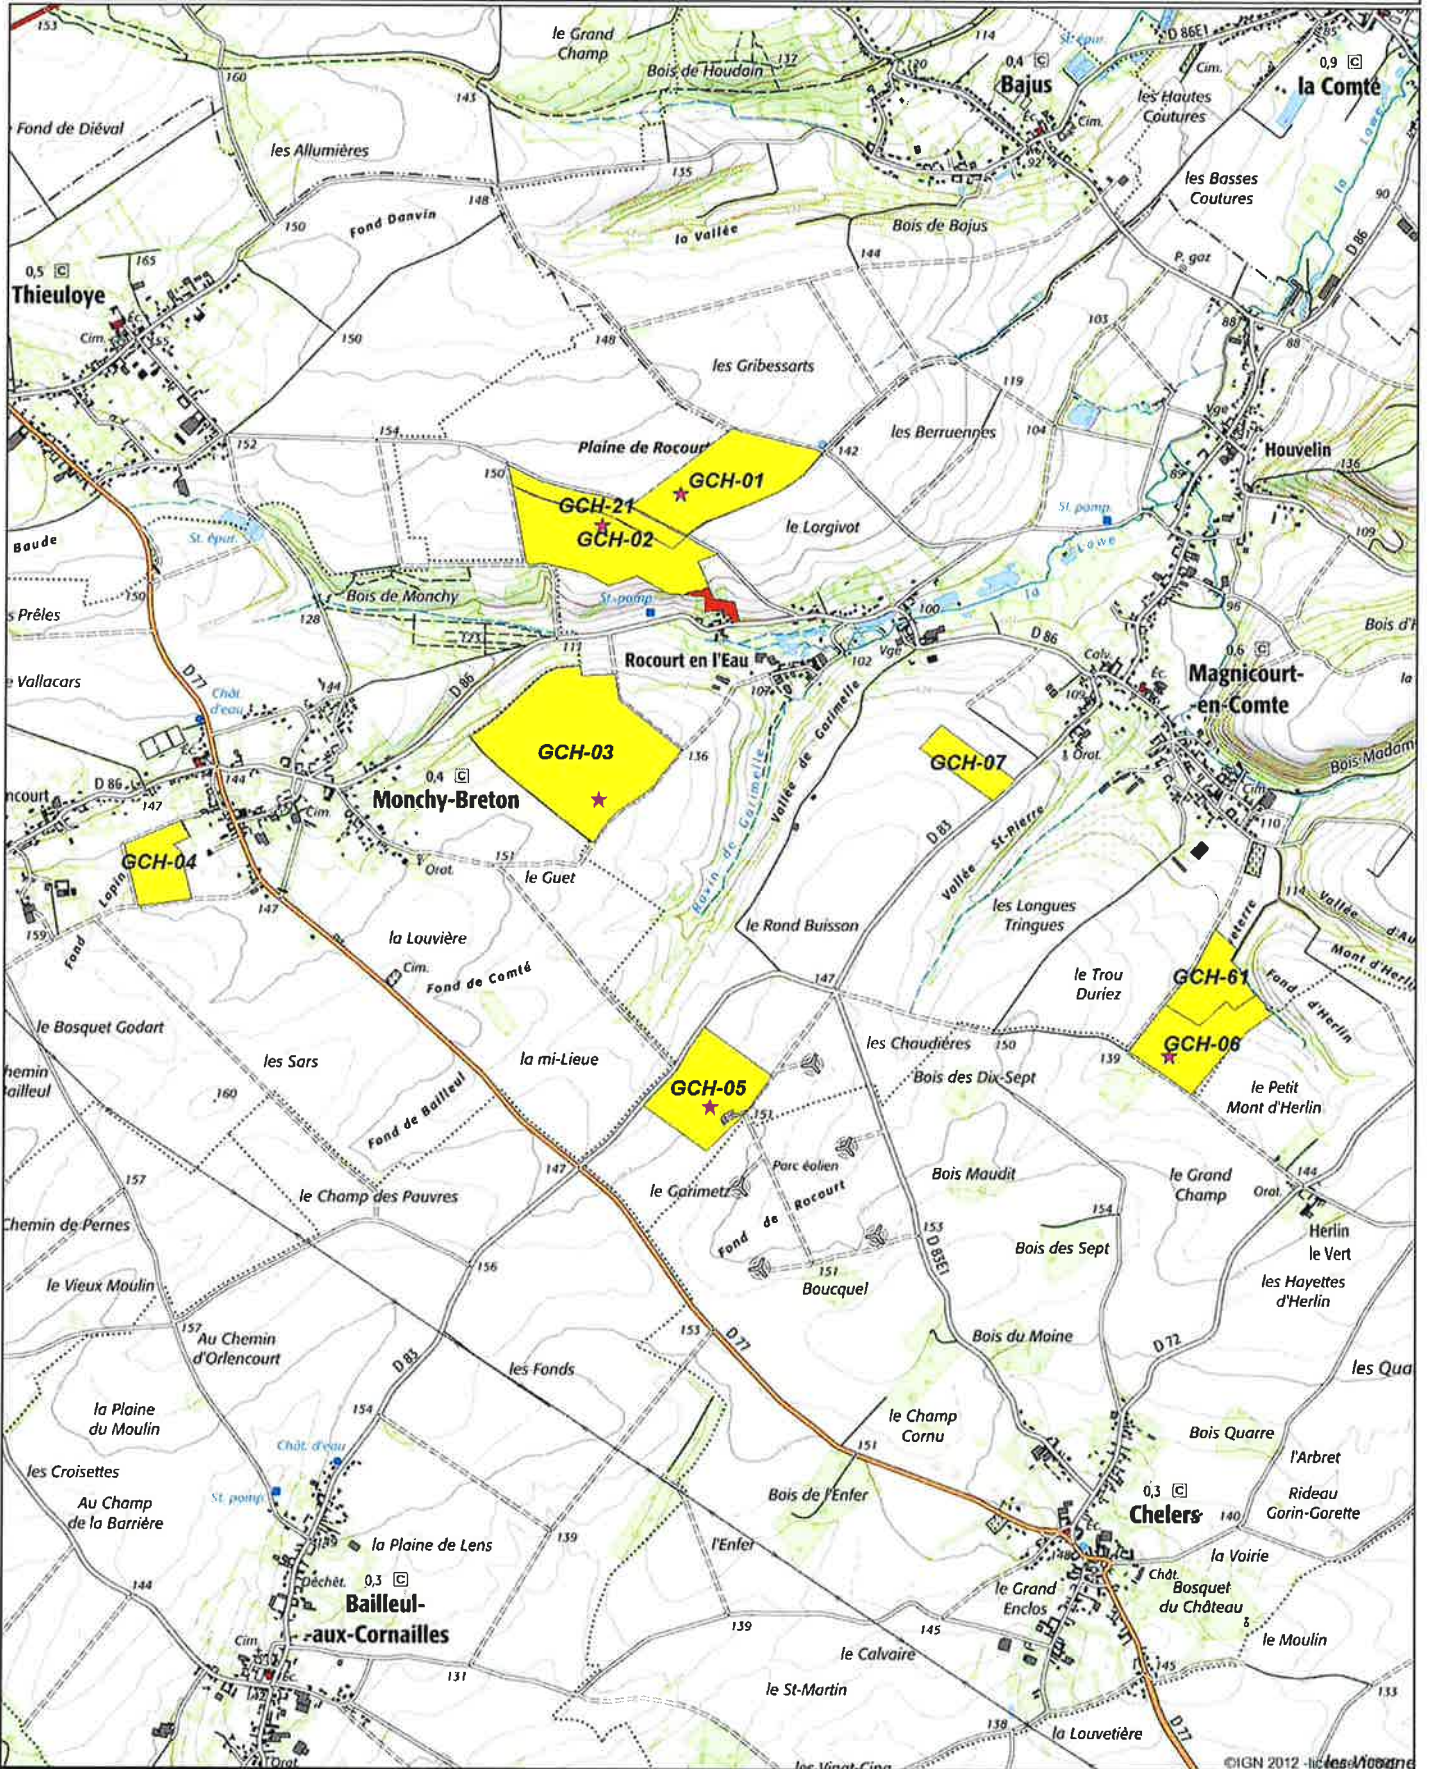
153
le Grand Champ
Bois de Houdain
137
114
0,4 C
Bajus
St. épur.
D 86E1
Cim.
0,9 C
la Comté
160
143
130
les Hautes Coutures
Fond de Diéval
les Allumières
Cim.
92
les Basses Coutures
135
148
Fond Danvin
la Vallée
Bois de Bajus
90
150
144
D 86
0,5 C
165
Thieuloye
P. gaz
103
Cim.
150
148
88
Éc.
les Gribessarts
88
119
152
154
Plaine de Rocourt
142
les Berruennes
104
Vge
Houvelin
136
150
GCH-01
GCH-21
GCH-02
le Lorgivot
St. pomp.
109
Boude
St. épur.
la Lawe
Bois de Monchy
St.-pomp.
100
la
96
Prêles
128
150
Bois d'
123
111
Rocourt en l'Eau
D 86
0,6 C
Vallacars
D 86
102
Vge
Calv.
Magnicourt-en-Comte
la
Chât. d'eau
144
107
109
D 77
Éc.
GCH-03
136
Vallée de Garimelle
GCH-07
Orat.
Bois Madame
Éc.
144
0,4 C
Monchy-Breton
D 86
147
Cim.
ncourt
Cim.
110
GCH-04
Orat.
151
D 83
Ravin de Garimelle
Vallée St-Pierre
Lapin
le Guet
147
Vallée
159
Fond
la Louvière
le Rond Buisson
les Longues Tringues
Pierre
d'Au
Cim.
Fond de Comté
147
le Trou Duriez
GCH-61
Fond d'Herlin
Mont d'Herlin
le Bosquet Godart
les Chaudières
150
GCH-06
139
hemin ailleul
les Sars
la mi-Lieue
Bois des Dix-Sept
le Petit Mont d'Herlin
160
Fond de Bailleul
GCH-05
151
Parc éolien
Bois Maudit
le Grand Champ
144
157
147
le Champ des Pauvres
le Garimetz
Fond de Rocourt
Orat.
Cim.
154
153
Chemin de Pernes
Bois des Sept
Herlin le Vert
D 83E1
151
le Vieux Moulin
156
Boucquel
les Hayettes d'Herlin
157
Au Chemin d'Orlencourt
153
D 77
Bois du Moine
D 83
D 72
les Fonds
les Qua
la Plaine du Moulin
154
le Champ Cornu
Chât. d'eau
151
Bois Quarre
les Croisettes
l'Arbret
Au Champ de la Barrière
St. pomp.
Bois de l'Enfer
0,3 C
Chelers
140
Rideau Gorin-Gorette
139
l'Enfer
la Plaine de Lens
Éc.
la Voirie
Déchet.
0,3 C
148
Chât.
Bosquet du Château
144
Bailleul-aux-Cornailles
le Grand Enclos
145
Cim.
139
le Calvaire
le Moulin
Éc.
145
131
le St-Martin
133
138
la Louvetière
D 77
Orat.
les Vingt-Cinq
©IGN 2012 - licence